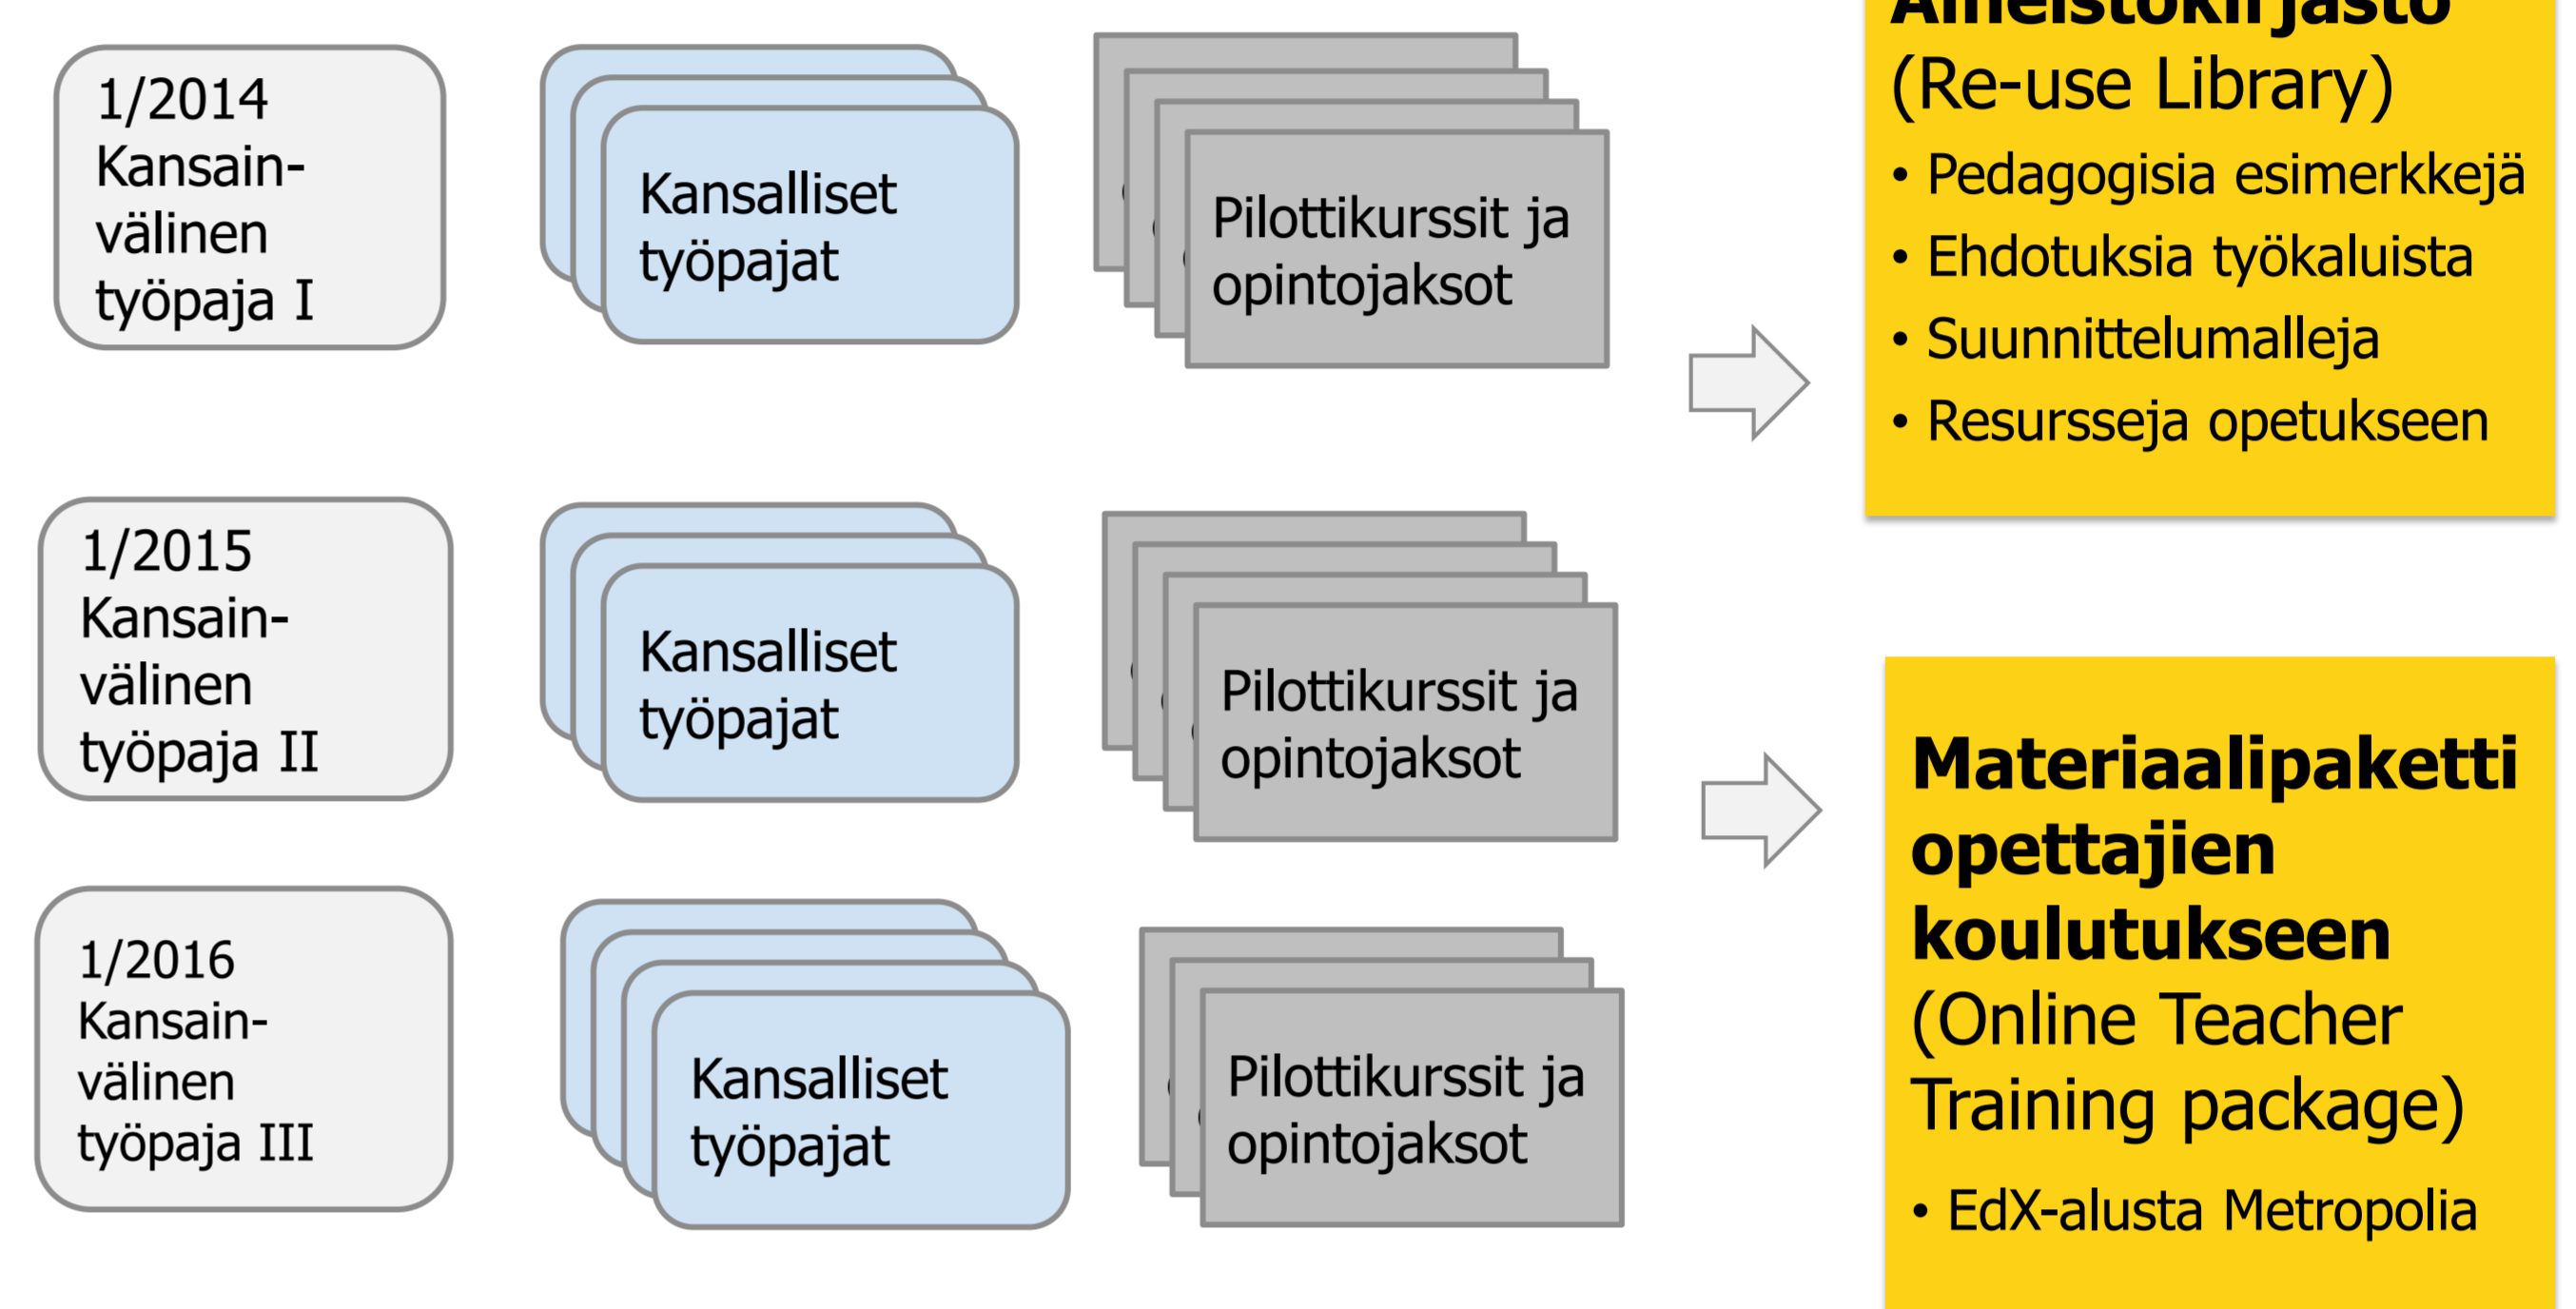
1/2014 Kansainvälinen työpaja I

Kansalliset työpajat

Pilottikurssit ja opintojaksot

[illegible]
(Re-use Library)
• Pedagogisia esimerkkejä
• Ehdotuksia työkaluista
• Suunnittelumalleja
• Resursseja opetukseen

1/2015 Kansainvälinen työpaja II

Kansalliset työpajat

Pilottikurssit ja opintojaksot

1/2016 Kansainvälinen työpaja III

Kansalliset työpajat

Pilottikurssit ja opintojaksot

**Materiaalipaketti opettajien koulutukseen**
(Online Teacher Training package)
• EdX-alusta Metropolia